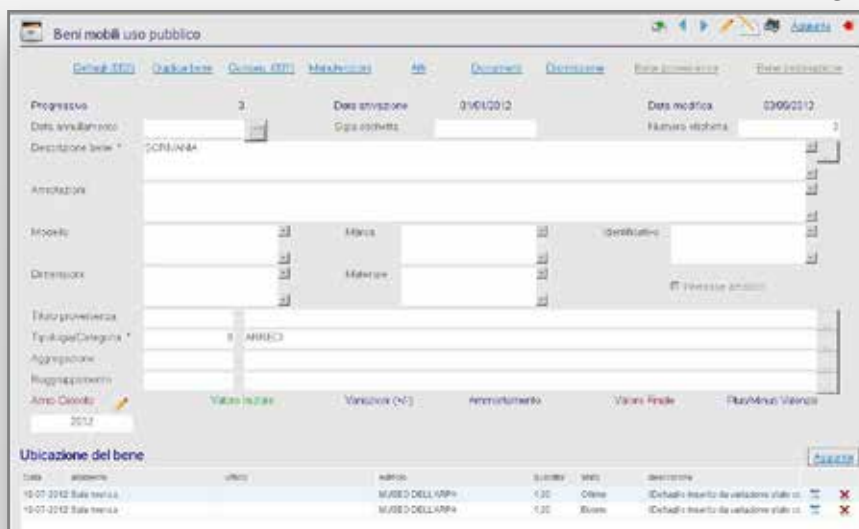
Beni mobili uso pubblico

Aiuto

Dettagli ISSD Codice bene Gruppo ISTI Manutenzioni Atti Documenti Dismissione Bene provenienza Bene destinazione

Progressivo 3 Data attivazione 01/01/2012 Data modifica 03/09/2012

Data annullamento Sigla etichetta Numero etichetta 3

Descrizione bene * SCRIVANIA

Annotazioni

Modello Marca Identificativo

Dimensioni Materiale

Prevede ammortamento

Titolo provenienza

Tipologia/Categoria * 8 ARREDI

Aggregazione

Raggruppamento

Anno Calcolo Valore Iniziale Variazioni (+/-) Ammortamento Valore Finale Plus/Minus Valenza

2012

Ubicazione del bene

Aggiungi

| Data | ambiente | ufficio | edificio | quantità | stato | descrizione |
|---|---|---|---|---|---|---|
| 10-07-2012 | Sala tecnica | | MUSEO DELL'ARPA | 1,00 | Ottimo | (Dettaglio inserito da variazione stato ... |
| 10-07-2012 | Sala tecnica | | MUSEO DELL'ARPA | 1,00 | Buono | (Dettaglio inserito da variazione stato ... |